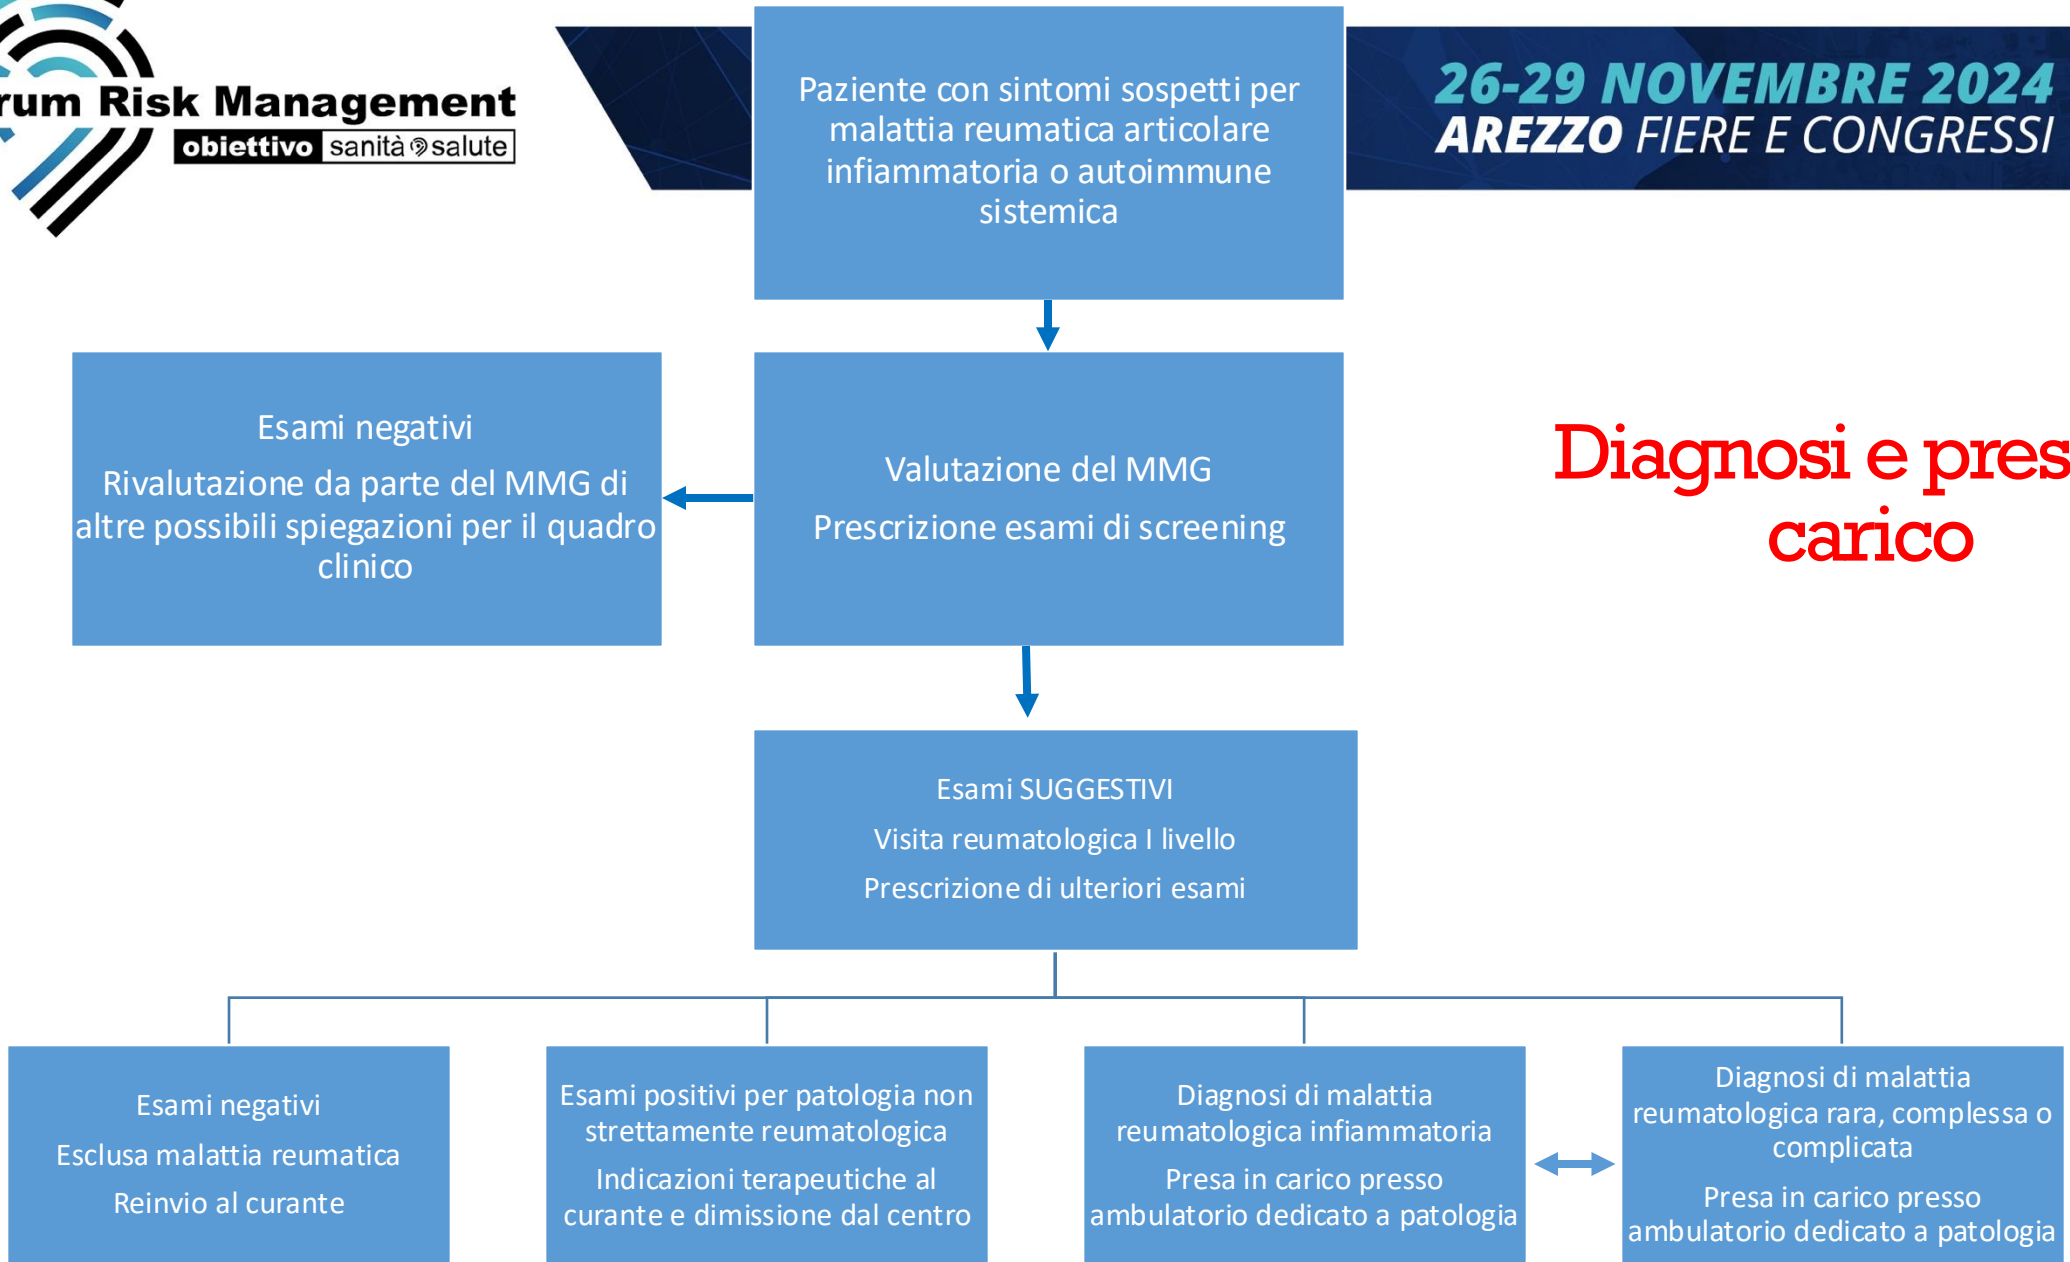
rum Risk Management
obiettivo sanità salute

26-29 NOVEMBRE 2024
AREZZO FIERE E CONGRESSI

Paziente con sintomi sospetti per malattia reumatica articolare infiammatoria o autoimmune sistemica

Esami negativi

Rivalutazione da parte del MMG di altre possibili spiegazioni per il quadro clinico

Valutazione del MMG

Prescrizione esami di screening

Diagnosi e pres carico

Esami SUGGESTIVI

Visita reumatologica I livello

Prescrizione di ulteriori esami

Esami negativi

Esclusa malattia reumatica

Reinvio al curante

Esami positivi per patologia non strettamente reumatologica

Indicazioni terapeutiche al curante e dimissione dal centro

Diagnosi di malattia reumatologica infiammatoria

Presa in carico presso ambulatorio dedicato a patologia

Diagnosi di malattia reumatologica rara, complessa o complicata

Presa in carico presso ambulatorio dedicato a patologia